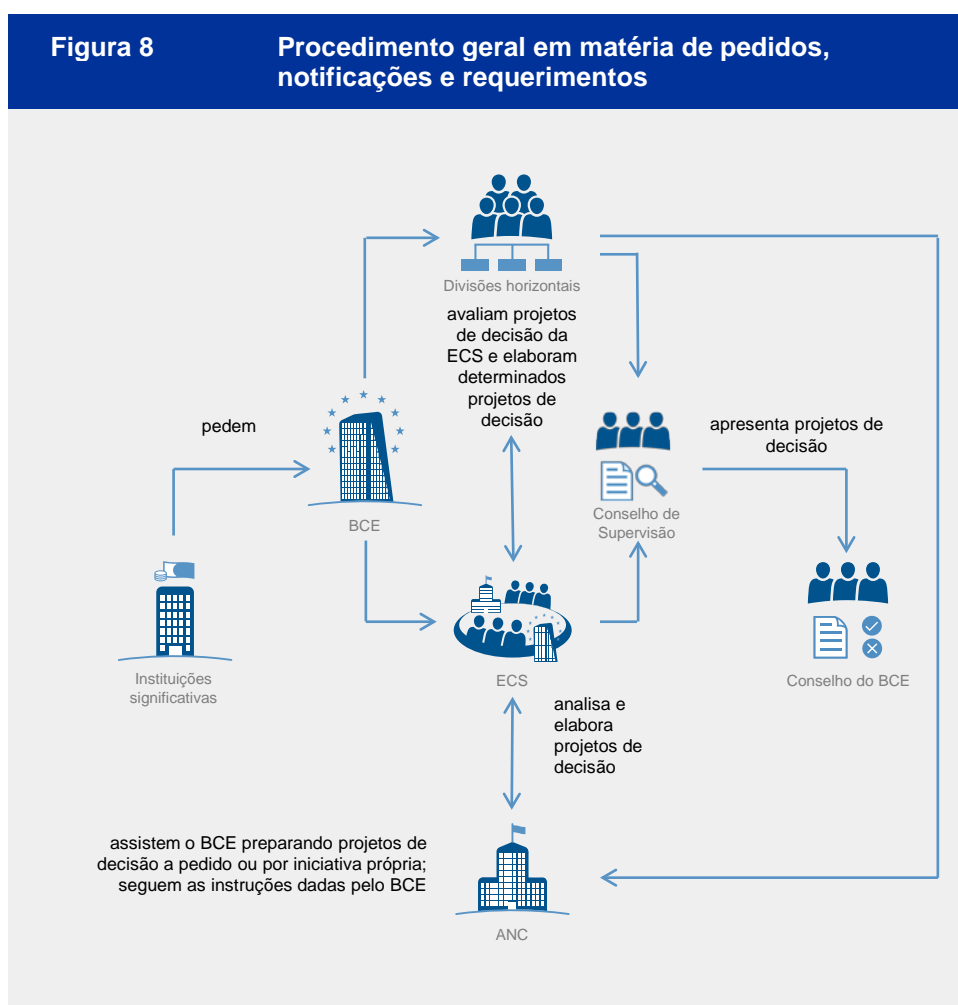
Figura 8 Procedimento geral em matéria de pedidos, notificações e requerimentos

Divisões horizontais

avaliam projetos de decisão da ECS e elaboram determinados projetos de decisão

pedem

BCE

Conselho de Supervisão

apresenta projetos de decisão

Instituições significativas

ECS

Conselho do BCE

analisa e elabora projetos de decisão

assistem o BCE preparando projetos de decisão a pedido ou por iniciativa própria; seguem as instruções dadas pelo BCE

ANC